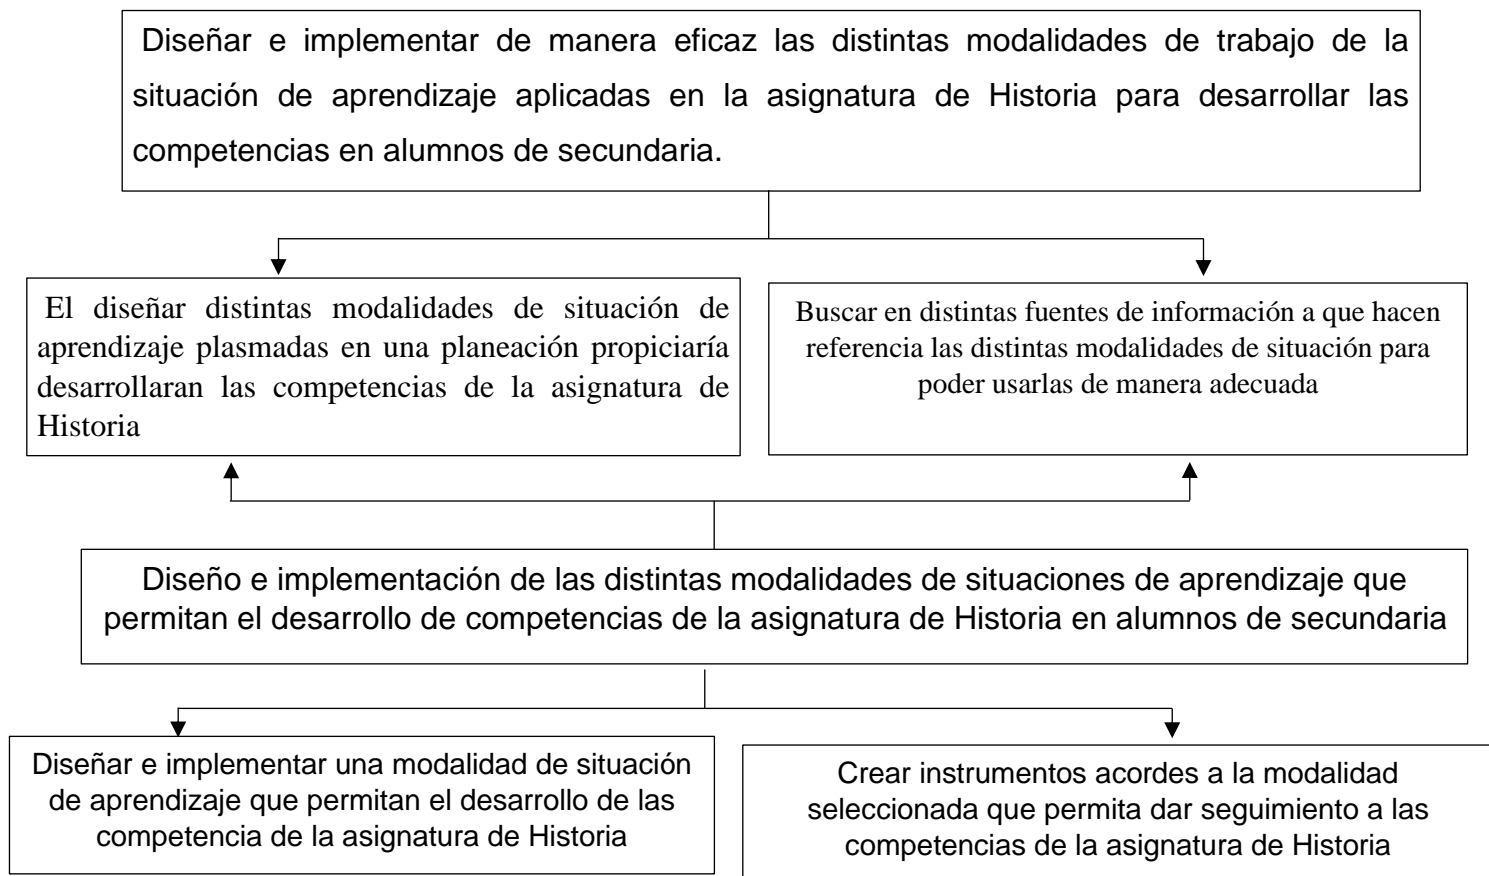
Diseñar e implementar de manera eficaz las distintas modalidades de trabajo de la situación de aprendizaje aplicadas en la asignatura de Historia para desarrollar las competencias en alumnos de secundaria.

El diseñar distintas modalidades de situación de aprendizaje plasmadas en una planeación propiciaría desarrollaran las competencias de la asignatura de Historia

Buscar en distintas fuentes de información a que hacen referencia las distintas modalidades de situación para poder usarlas de manera adecuada

Diseño e implementación de las distintas modalidades de situaciones de aprendizaje que permitan el desarrollo de competencias de la asignatura de Historia en alumnos de secundaria

Diseñar e implementar una modalidad de situación de aprendizaje que permitan el desarrollo de las competencia de la asignatura de Historia

Crear instrumentos acordes a la modalidad seleccionada que permita dar seguimiento a las competencias de la asignatura de Historia